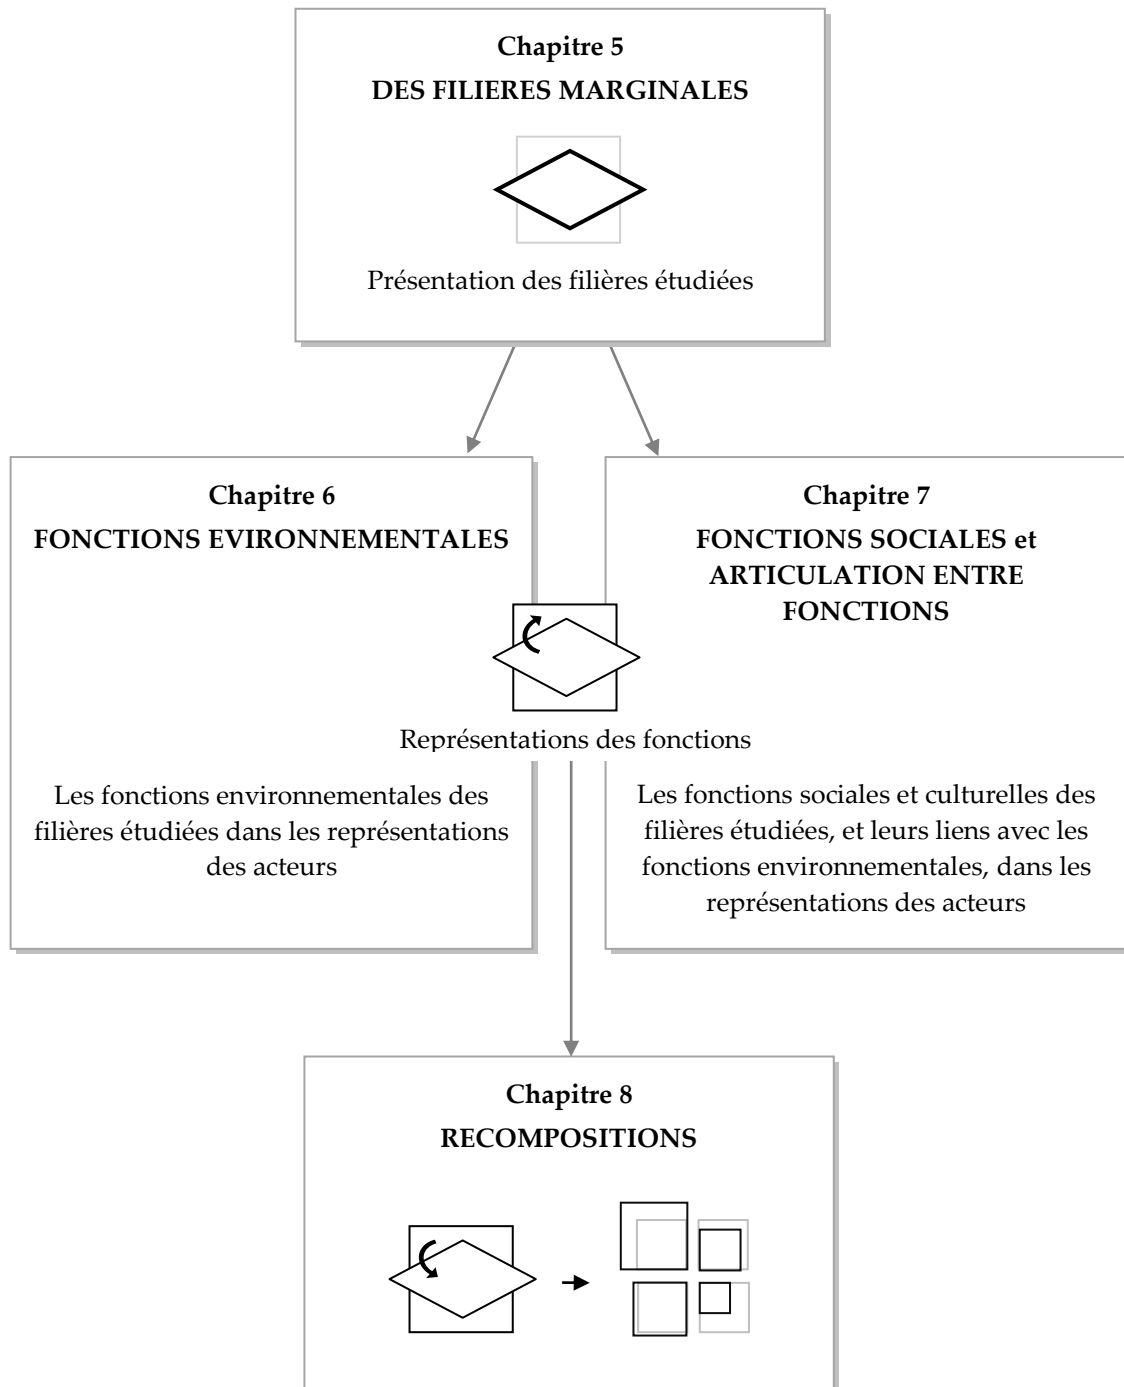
Chapitre 5
DES FILIERES MARGINALES

Présentation des filières étudiées

Chapitre 6
FONCTIONS EVIRONNEMENTALES

Chapitre 7
FONCTIONS SOCIALES et ARTICULATION ENTRE FONCTIONS

Représentations des fonctions

Les fonctions environnementales des filières étudiées dans les représentations des acteurs

Les fonctions sociales et culturelles des filières étudiées, et leurs liens avec les fonctions environnementales, dans les représentations des acteurs

Chapitre 8
RECOMPOSITIONS